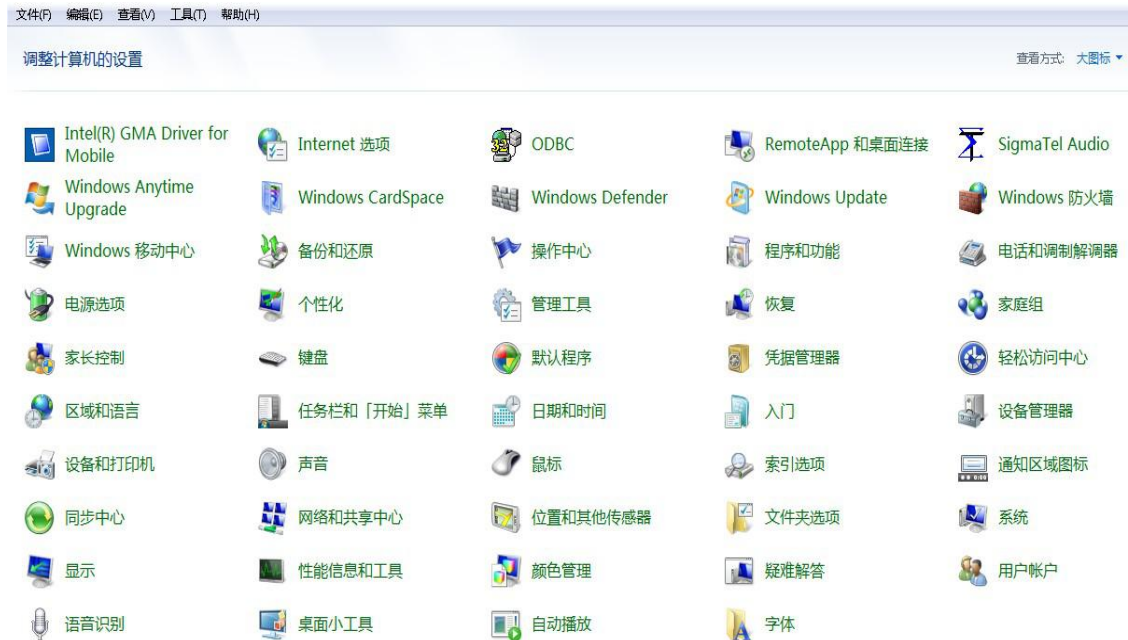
文件(F) 编辑(E) 查看(V) 工具(T) 帮助(H)

调整计算机的设置

查看方式: 大图标 ▾

Intel(R) GMA Driver for Mobile
Internet 选项
ODBC
RemoteApp 和桌面连接
SigmaTel Audio

Windows Anytime Upgrade
Windows CardSpace
Windows Defender
Windows Update
Windows 防火墙

Windows 移动中心
备份和还原
操作中心
程序和功能
电话和调制解调器

电源选项
个性化
管理工具
恢复
家庭组

家长控制
键盘
默认程序
凭据管理器
轻松访问中心

区域和语言
任务栏和「开始」菜单
日期和时间
入门
设备管理器

设备和打印机
声音
鼠标
索引选项
通知区域图标

同步中心
网络和共享中心
位置和其他传感器
文件夹选项
系统

显示
性能信息和工具
颜色管理
疑难解答
用户帐户

语音识别
桌面小工具
自动播放
字体